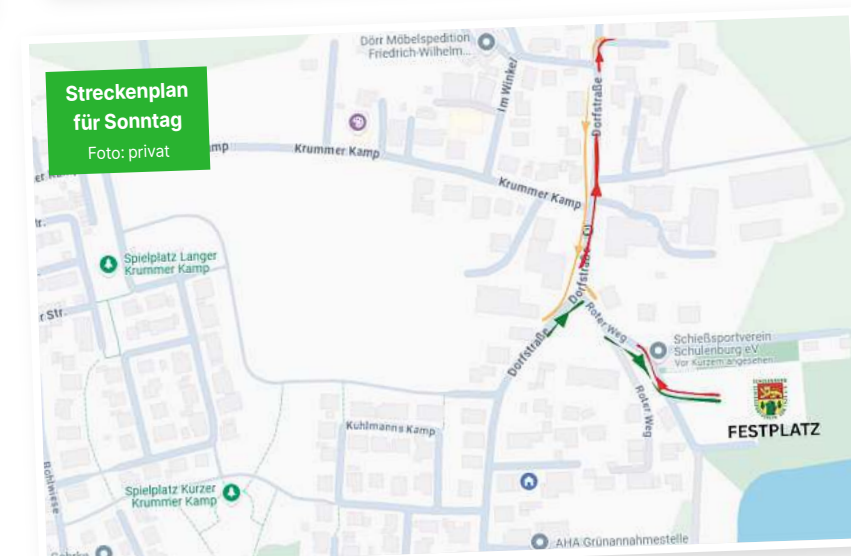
Streckenplan für Sonntag
Foto: privat

Dörr Möbelspedition Friedrich-Wilhelm...
Im Winkel
Dorfstraße
Krummer Kamp
Krummer Kamp
Spielplatz Langer Krummer Kamp
Str.
Dorfstraße
Roter Weg
Dorfstraße
Schießsportverein Schulenburg eV
Vor Kurzem angesehen
Roter Weg
FESTPLATZ
Kuhlmanns Kamp
Spielplatz Kurzer Krummer Kamp
Bohwiese
AHA Grünannahmestelle